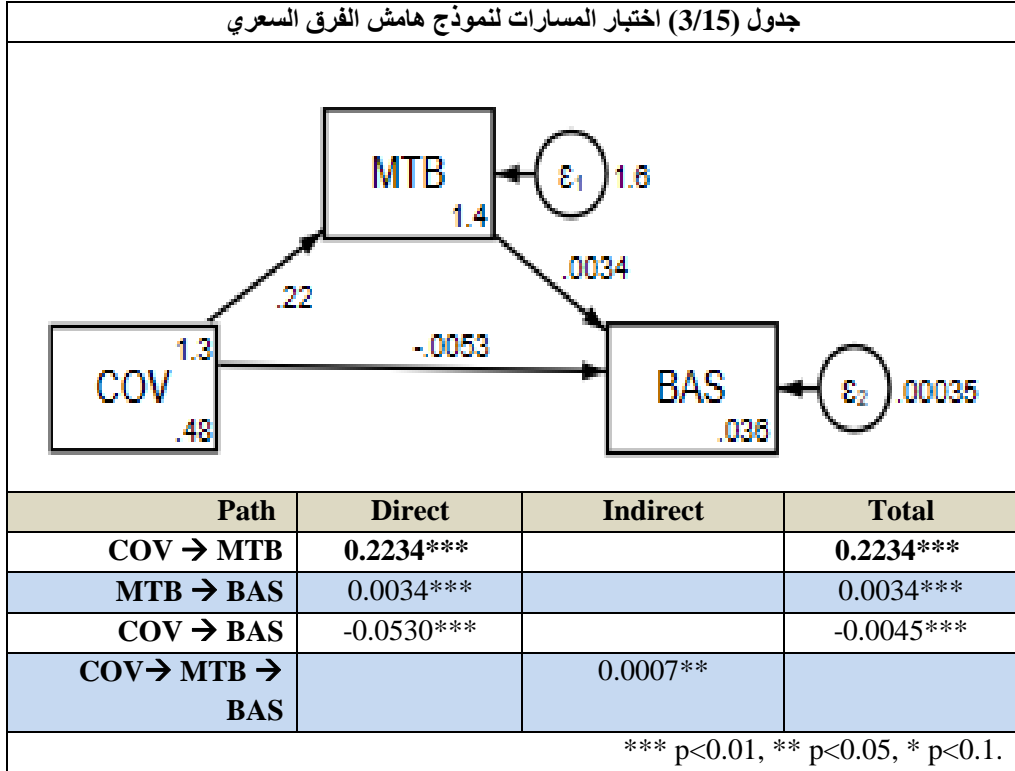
جدول (3/15) اختبار المسارات لنموذج هامش الفرق السعري

MTB
1.4
$\varepsilon_1$ 1.6
.22
.0034
COV
1.3
.48
-.0053
BAS
.036
$\varepsilon_2$ .00035

| Path | Direct | Indirect | Total |
|---|---|---|---|
| COV → MTB | 0.2234*** | | 0.2234*** |
| MTB → BAS | 0.0034*** | | 0.0034*** |
| COV → BAS | -0.0530*** | | -0.0045*** |
| COV→ MTB → BAS | | 0.0007** | |

*** p<0.01, ** p<0.05, * p<0.1.